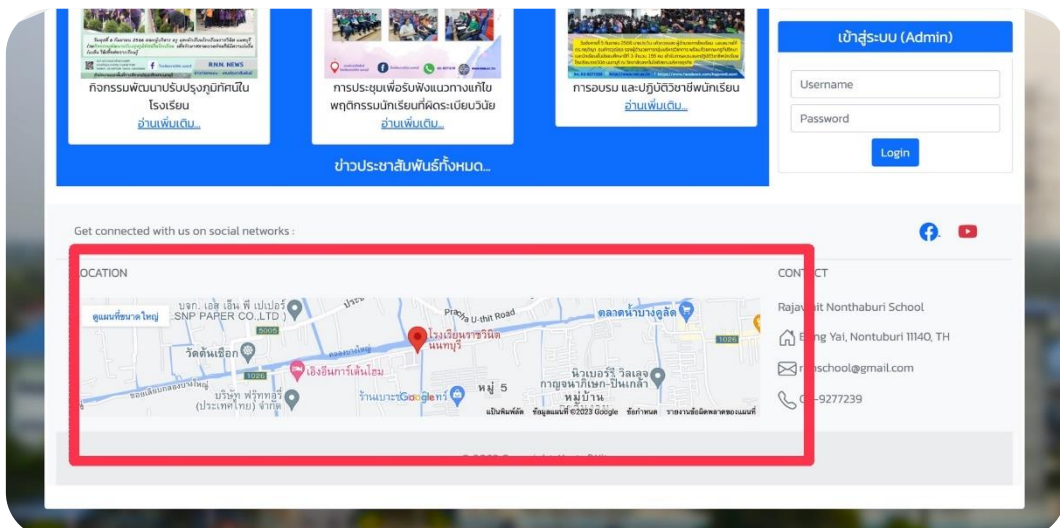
กิจกรรมพัฒนาปรับปรุงภูมิทัศน์ในโรงเรียน
อ่านเพิ่มเติม...

การประชุมเพื่อรับฟังแนวทางแก้ไขพฤติกรรมนักเรียนที่ผิดระเบียบวินัย
อ่านเพิ่มเติม...

การอบรม และปฏิบัติวิชาชีพนักเรียน
อ่านเพิ่มเติม...

ข่าวประชาสัมพันธ์ทั้งหมด...

เข้าสู่ระบบ (Admin)
Username
Password
Login

Get connected with us on social networks :

OCATION

ดูแผนที่ขนาดใหญ่
บจก. เอส เอ็น พี เปเปอร์ SNP PAPER CO.,LTD
5005
วัดต้นเชือก
1026
เฮงฮินการ์เด้นโฮม
บริษัท ฟรุ๊ทฯ (ประเทศไทย) จำกัด
Pracha U-thit Road
โรงเรียนราชวินิต นนทบุรี
ตลาดน้ำบางคูลัด
1026
นิวเบอร์รี่ วิลเลจ กาญจนาภิเษก-ปิ่นเกล้า หมู่บ้าน
หมู่ 5
ร้านเบาะรGoogleกร์
แป้นพิมพ์ลัด ข้อมูลแผนที่ ©2023 Google ข้อกำหนด รายงานข้อผิดพลาดของแผนที่

CONT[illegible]CT
Rajav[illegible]it Nonthaburi School
B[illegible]ng Yai, Nontuburi 11140, TH
r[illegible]school@gmail.com
0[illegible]-9277239